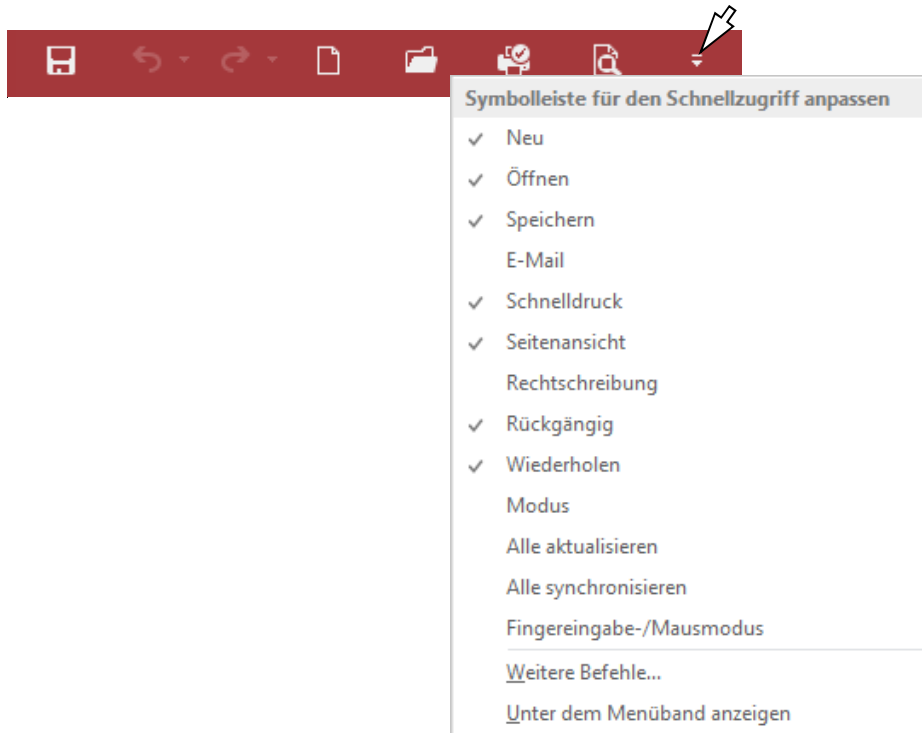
Symbolleiste für den Schnellzugriff anpassen
✓ Neu
✓ Öffnen
✓ Speichern
E-Mail
✓ Schnelldruck
✓ Seitenansicht
Rechtschreibung
✓ Rückgängig
✓ Wiederholen
Modus
Alle aktualisieren
Alle synchronisieren
Fingereingabe-/Mausmodus
Weitere Befehle...
Unter dem Menüband anzeigen